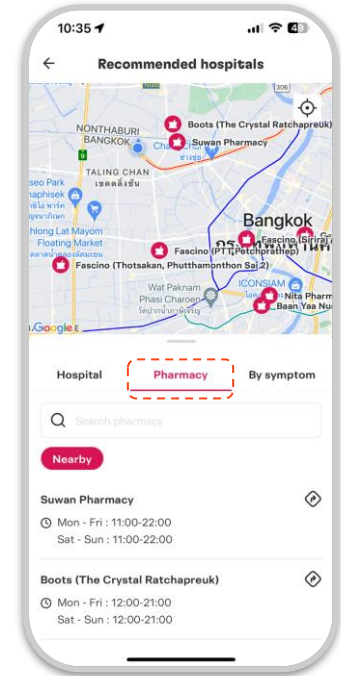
10:35

Recommended hospitals

306
NONTHABURI
BANGKOK
Boots (The Crystal Ratchapreuk)
Suwan Pharmacy
TALING CHAN
เขตตลิ่งชัน
Siam Park
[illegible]
Khlong Lat Mayom Floating Market
ตลาดน้ำคลองลัดมะยม
Fascino (Thotsakan, Phutthamonthon Sai 2)
Fascino (PT, Petchprathep)
Bangkok
Fascino (Sirira
Wat Paknam Phasi Charoen
วัดปากน้ำภาษีเจริญ
ICONSIAM
Nita Pharm
Baan Yaa Nu
Google

Hospital
Pharmacy
By symptom

Search pharmacy

Nearby

Suwan Pharmacy
Mon - Fri : 11:00-22:00
Sat - Sun : 11:00-22:00

Boots (The Crystal Ratchapreuk)
Mon - Fri : 12:00-21:00
Sat - Sun : 12:00-21:00